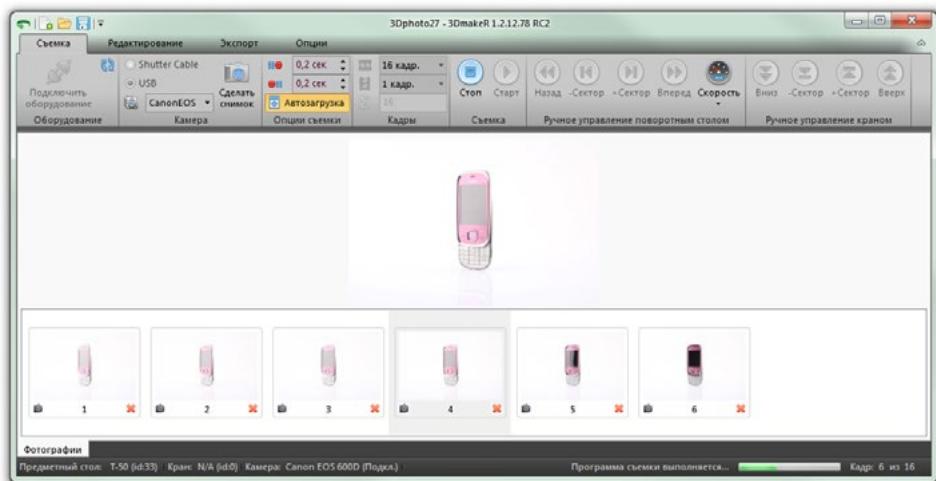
3Dphoto27 - 3DmakeR 1.2.12.78 RC2

Съемка Редактирование Экспорт Опции

Подключить оборудование
Оборудование

Shutter Cable
USB
CanonEOS
Сделать снимок
Камера

0,2 сек
0,2 сек
Автозагрузка
Опции съемки

16 кадр.
1 кадр.
16
Кадры

Стоп Старт
Съемка

Назад -Сектор +Сектор Вперед Скорость
Ручное управление поворотным столом

Вниз -Сектор +Сектор Вверх
Ручное управление краном

1
2
3
4
5
6

Фотографии

Предметный стол: T-50 (id:33) Кран: N/A (id:0) Камера: Canon EOS 600D (Подкл.)
Программа съемки выполняется...
Кадр: 6 из 16